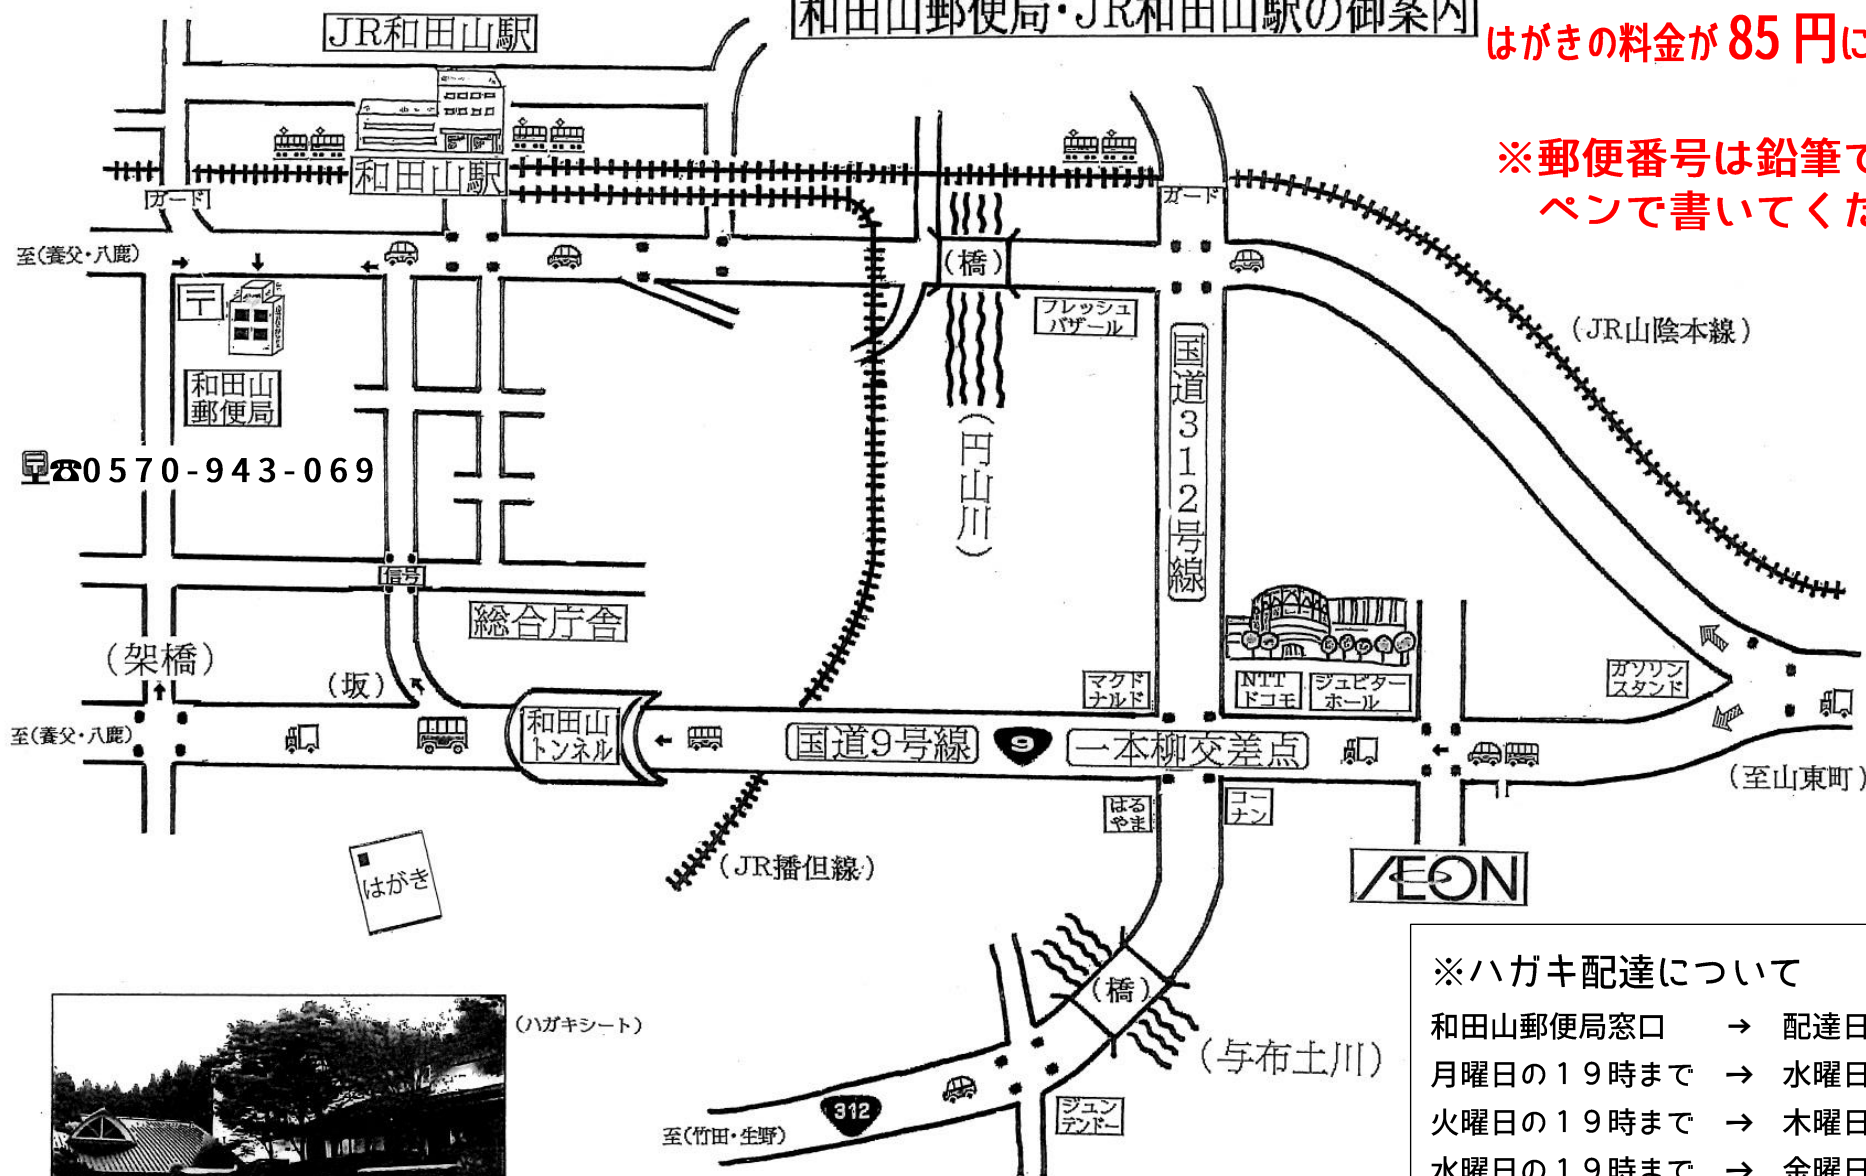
JR和田山駅

和田山郵便局・JR和田山駅の御案内

はがきの料金が85円に

※郵便番号は鉛筆で
ペンで書いてくだ

和田山駅

ガード

ガード

至(養父・八鹿)

和田山郵便局

☎0570-943-069

(橋)

フレッシュバザール

(JR山陰本線)

国道312号線

(円山川)

信号

総合庁舎

(架橋)

(坂)

至(養父・八鹿)

和田山トンネル

国道9号線

9

一本柳交差点

マクドナルド

NTTドコモ

ジュピターホール

ガソリンスタンド

(至山東町)

はるやま

コーナン

AEON

はがき

(JR播但線)

(橋)

(与布土川)

312

至(竹田・生野)

ジュンテンドー

(ハガキシート)

※ハガキ配達について

| 和田山郵便局窓口 | → | 配達日 |
|---|---|---|
| 月曜日の19時まで | → | 水曜日 |
| 火曜日の19時まで | → | 木曜日 |
| 水曜日の19時まで | → | 金曜日 |